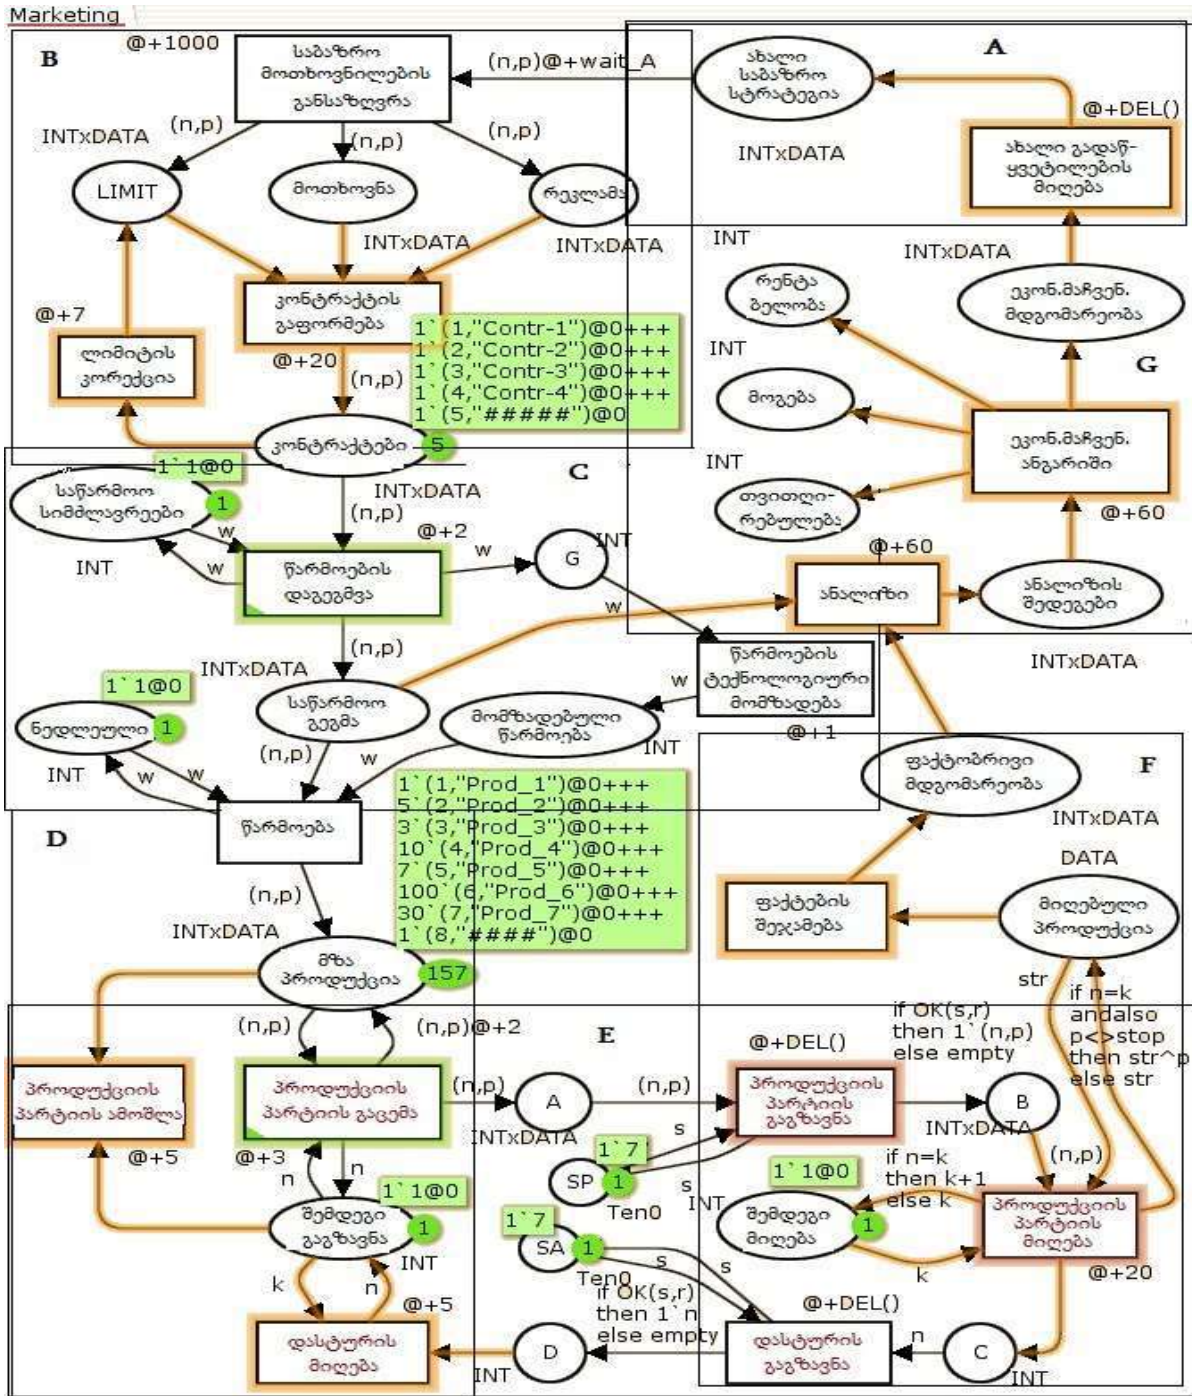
Marketing

B @+1000 საბაზრო მოთხოვნილების განსაზღვრა (n,p)@+wait_A ახალი საბაზრო სტრატეგია A

INTxDATA (n,p) (n,p) (n,p) @+DEL() ახალი გადაწყვეტილების მიღება

LIMIT მოთხოვნა რეკლამა INTxDATA

INTxDATA INTxDATA INT INTxDATA

@+7 კონტრაქტის გაფორმება რენტაბელობა ეკონ.მაჩვენ. მდგომარეობა

ლიმიტის კორექცია @+20 1`(1,"Contr-1")@0+++ 1`(2,"Contr-2")@0+++ 1`(3,"Contr-3")@0+++ 1`(4,"Contr-4")@0+++ 1`(5,"#####")@0 INT G

(n,p) მოგება

კონტრაქტები 5 ეკონ.მაჩვენ. ანგარიში

1`1@0 C INT

საწარმოო სიმძლავრეები 1 INTxDATA (n,p) თვითღირებულება @+60

INT w @+2 w G INT @+60

w წარმოების დაგეგმვა w ანალიზი ანალიზის შედეგები

(n,p) წარმოების ტექნოლოგიური მომზადება INTxDATA

1`1@0 INTxDATA საწარმოო გეგმა w მომზადებული წარმოება INT

ნედლეული 1 (n,p) w @+1

INT w w ფაქტობრივი მდგომარეობა F

წარმოება 1`(1,"Prod_1")@0+++ 5`(2,"Prod_2")@0+++ 3`(3,"Prod_3")@0+++ 10`(4,"Prod_4")@0+++ 7`(5,"Prod_5")@0+++ 100`(6,"Prod_6")@0+++ 30`(7,"Prod_7")@0+++ 1`(8,"####")@0 INTxDATA

D DATA

(n,p) ფაქტების შეჯამება მიღებული პროდუქცია

INTxDATA

მზა პროდუქცია 157 str

(n,p) (n,p)@+2 E if OK(s,r) then 1`(n,p) else empty if n=k andalso p<>stop then str^p else str

პროდუქციის პარტიის ამოწვლა პროდუქციის პარტიის გაცემა (n,p) A (n,p) @+DEL() პროდუქციის პარტიის გაგზავნა B

@+5 @+3 n INTxDATA s INTxDATA

n 1`7 (n,p)

1`1@0 SP 1 s 1`1@0 if n=k then k+1 else k

შემდეგი გაგზავნა 1 Ten0 INT შემდეგი მიღება 1 პროდუქციის პარტიის მიღება

k n INT 1`7 SA 1 s s k @+20

@+5 Ten0 if OK(s,r) then 1`n else empty @+DEL()

დასტურის მიღება D INT დასტურის გაგზავნა n C INT